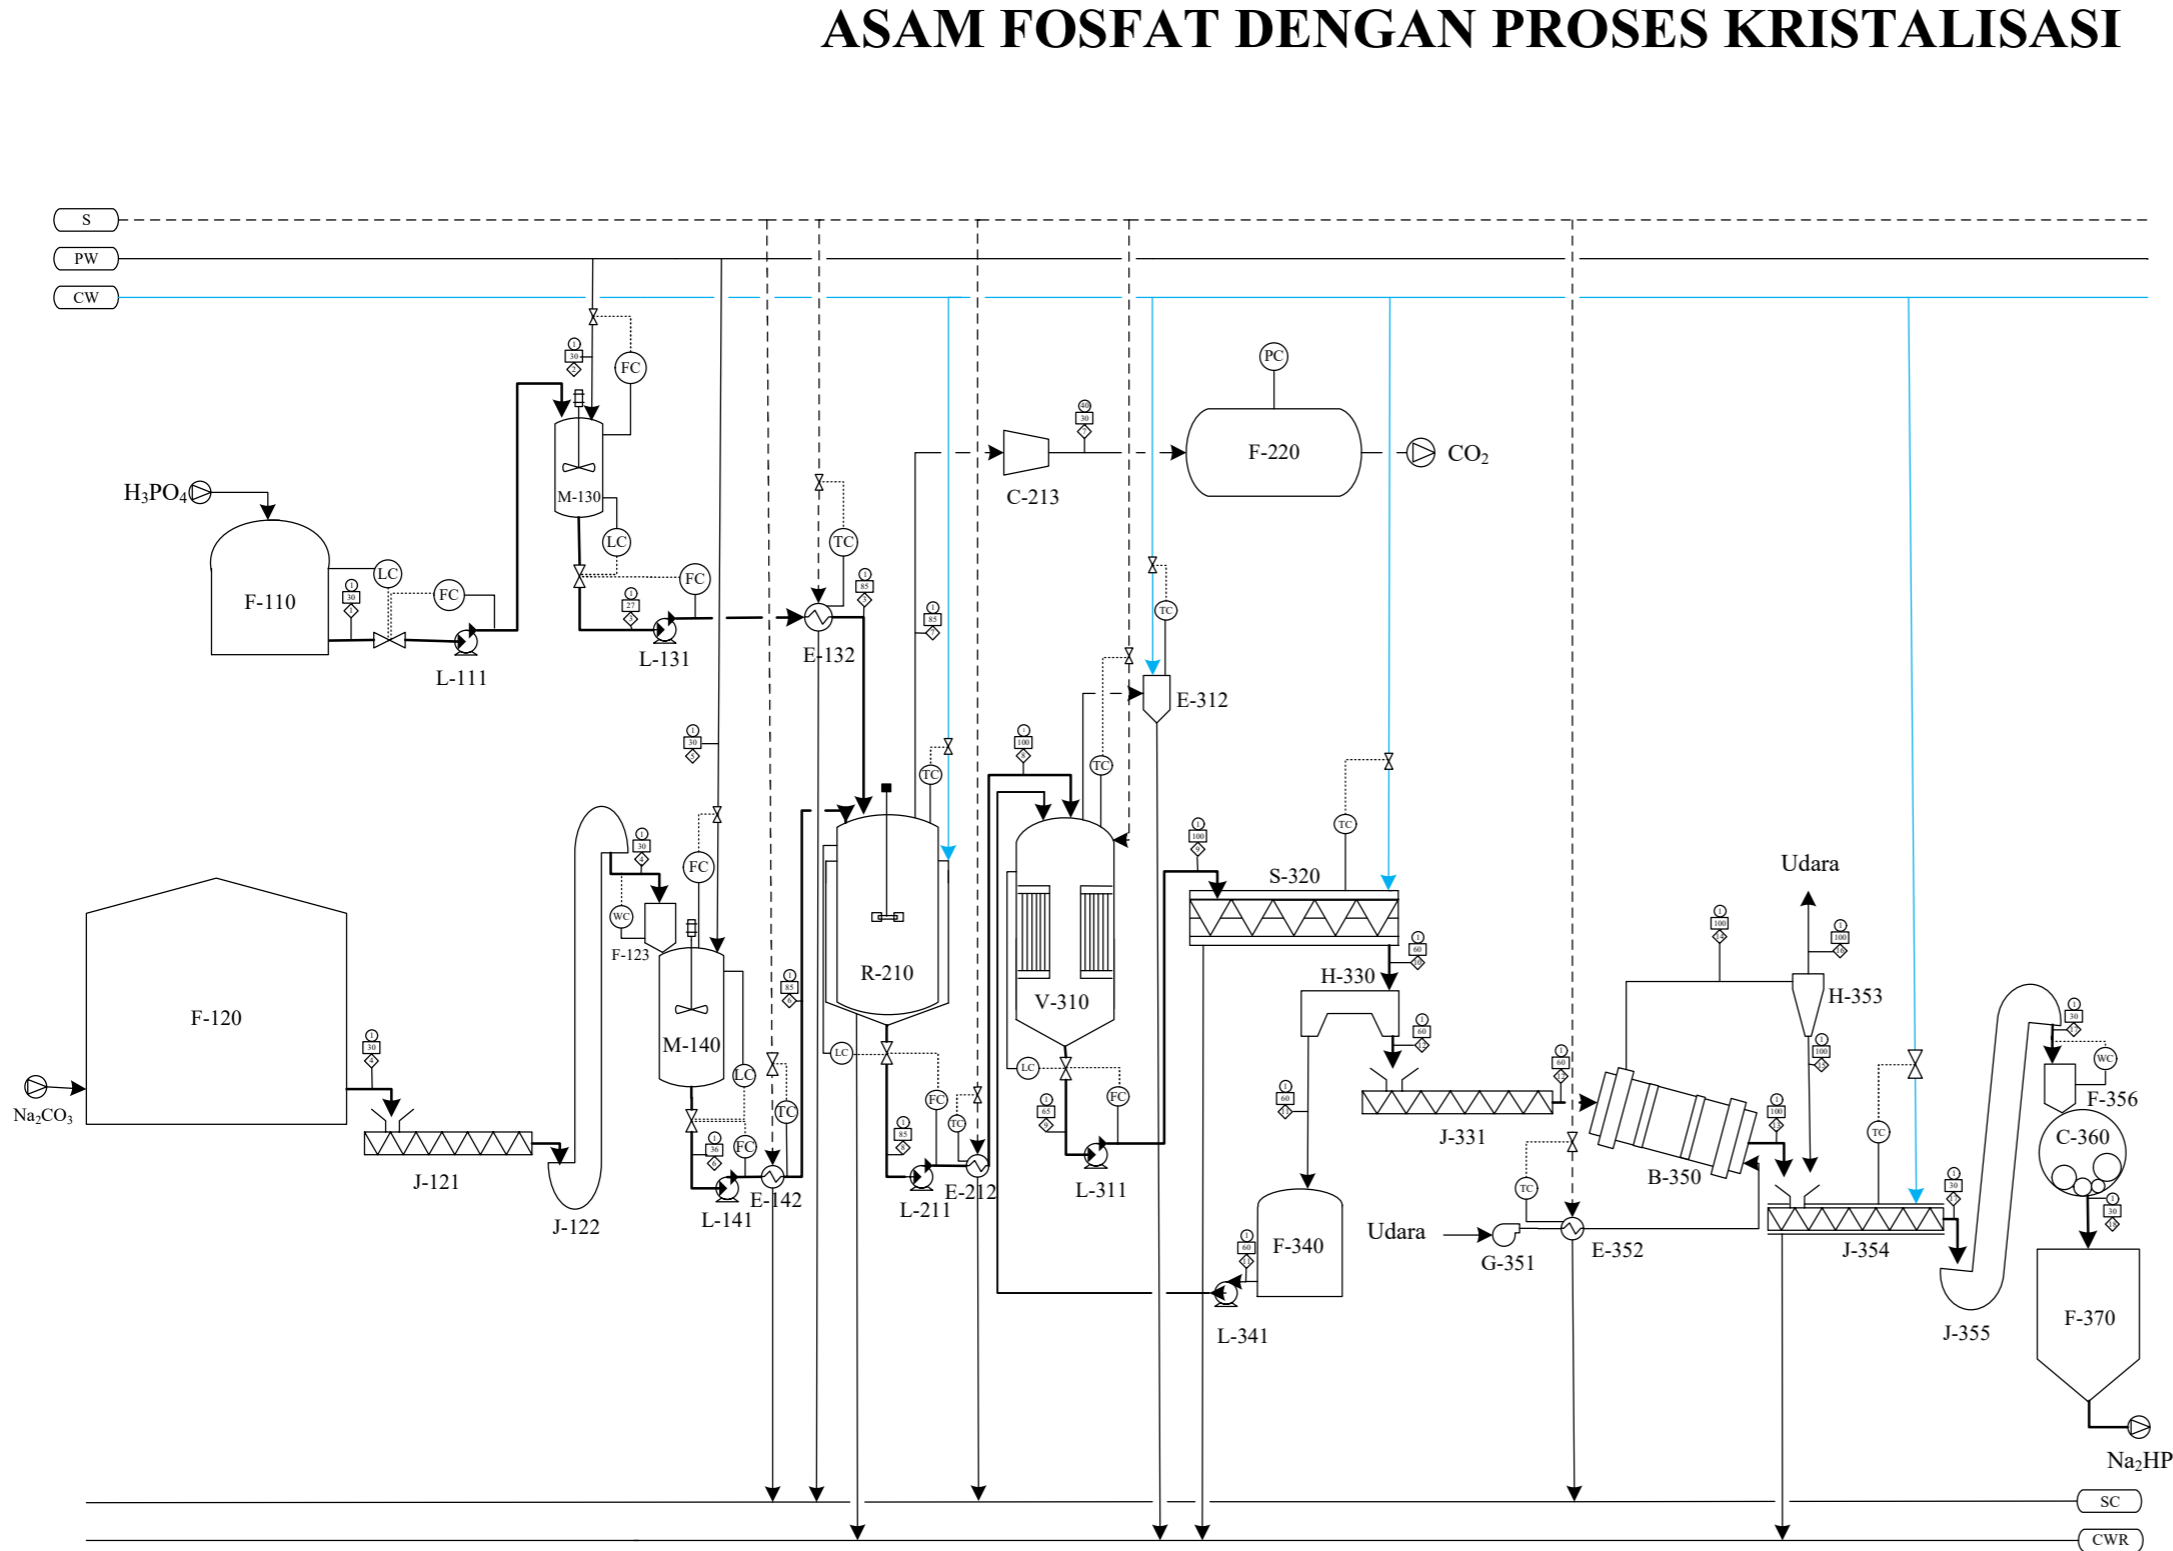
ASAM FOSFAT DENGAN PROSES KRISTALISASI

S
PW
CW

$H_3PO_4$
F-110
LC
FC
L-111
M-130
FC
LC
FC
L-131
E-132
TC
C-213
F-220
PC
$CO_2$
E-312
TC
F-120
$Na_2CO_3$
J-121
J-122
F-123
WC
FC
M-140
LC
FC
TC
L-141
E-142
R-210
TC
LC
FC
TC
L-211
E-212
V-310
TC
LC
FC
L-311
S-320
TC
H-330
F-340
L-341
J-331
Udara
H-353
B-350
TC
Udara
G-351
E-352
J-354
TC
J-355
F-356
WC
C-360
F-370
$Na_2HP$
SC
CWR